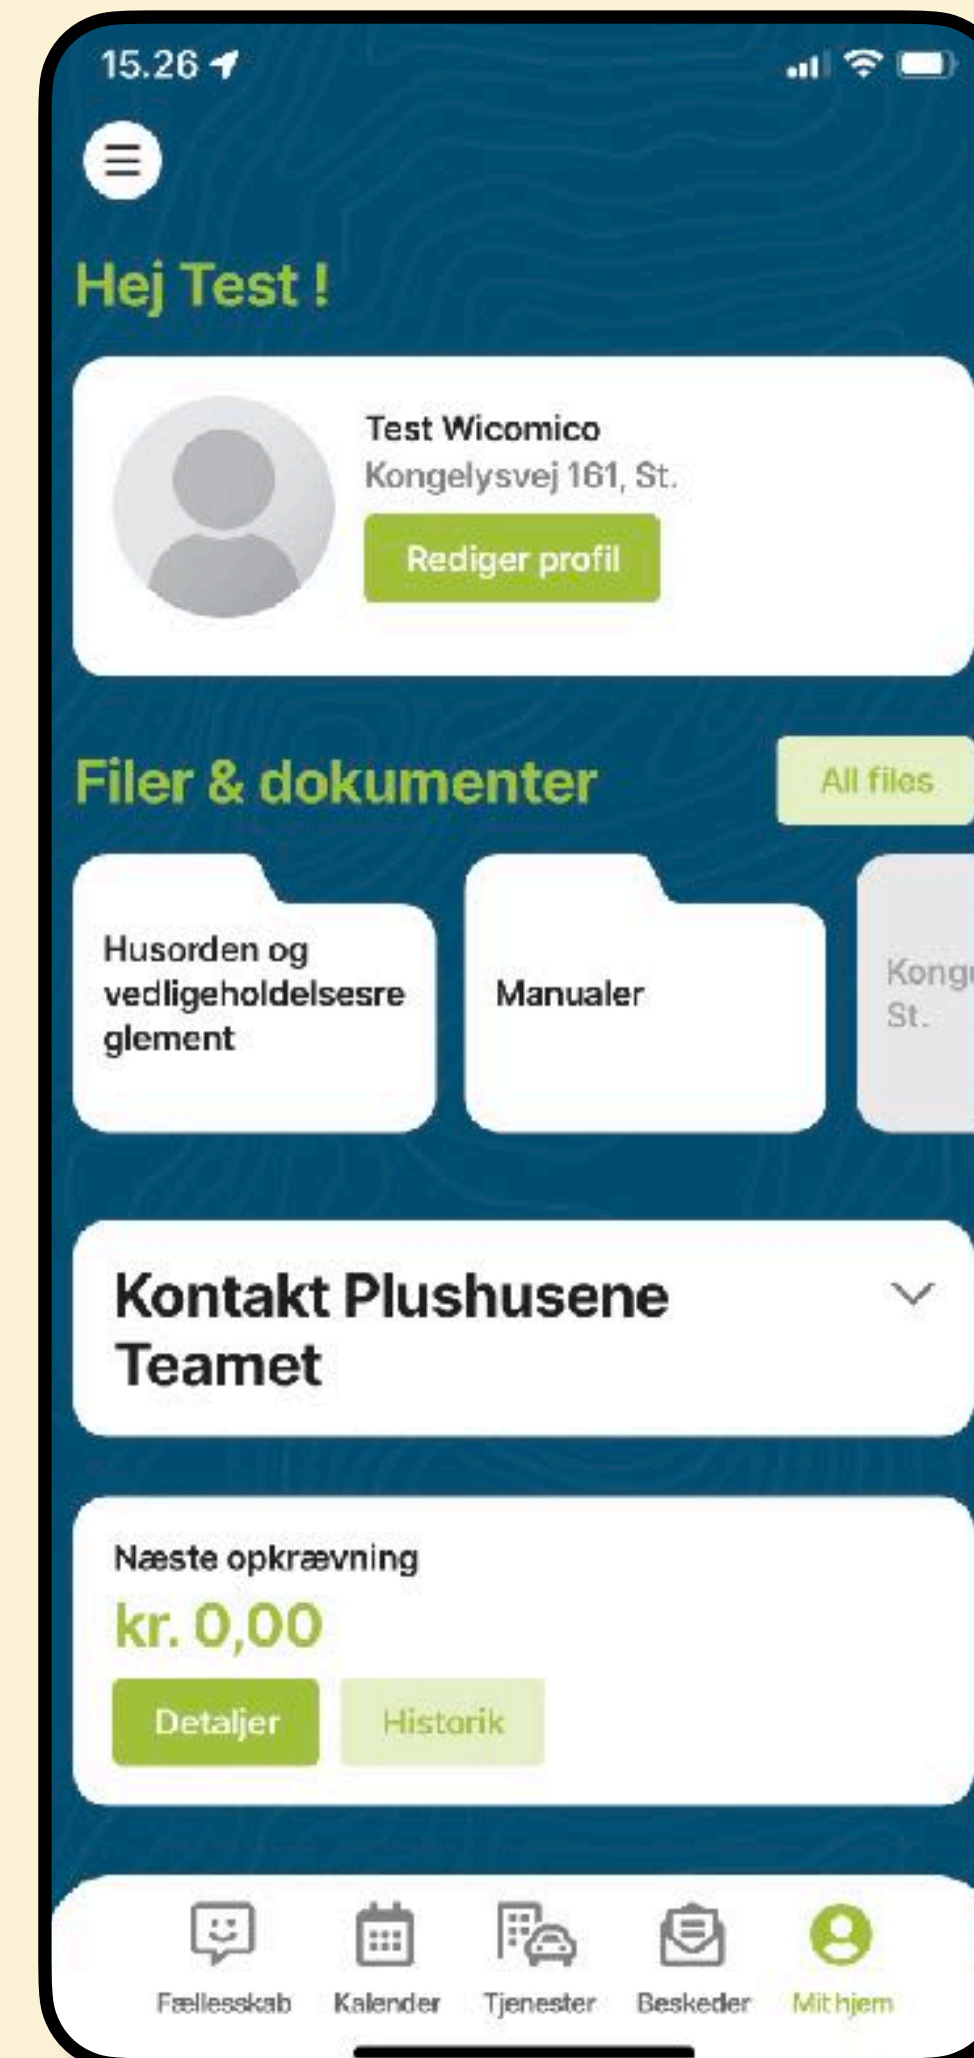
15.26

Hej Test !

Test Wicomico
Kongelysvej 161, St.
Rediger profil

Filer & dokumenter
All files

Husorden og vedligeholdelsesreglement

Manualer

Kong
St.

Kontakt Plushusene Teamet

Næste opkrævning
kr. 0,00
Detaljer
Historik

Fællesskab
Kalender
Tjenester
Beskeder
Mit hjem